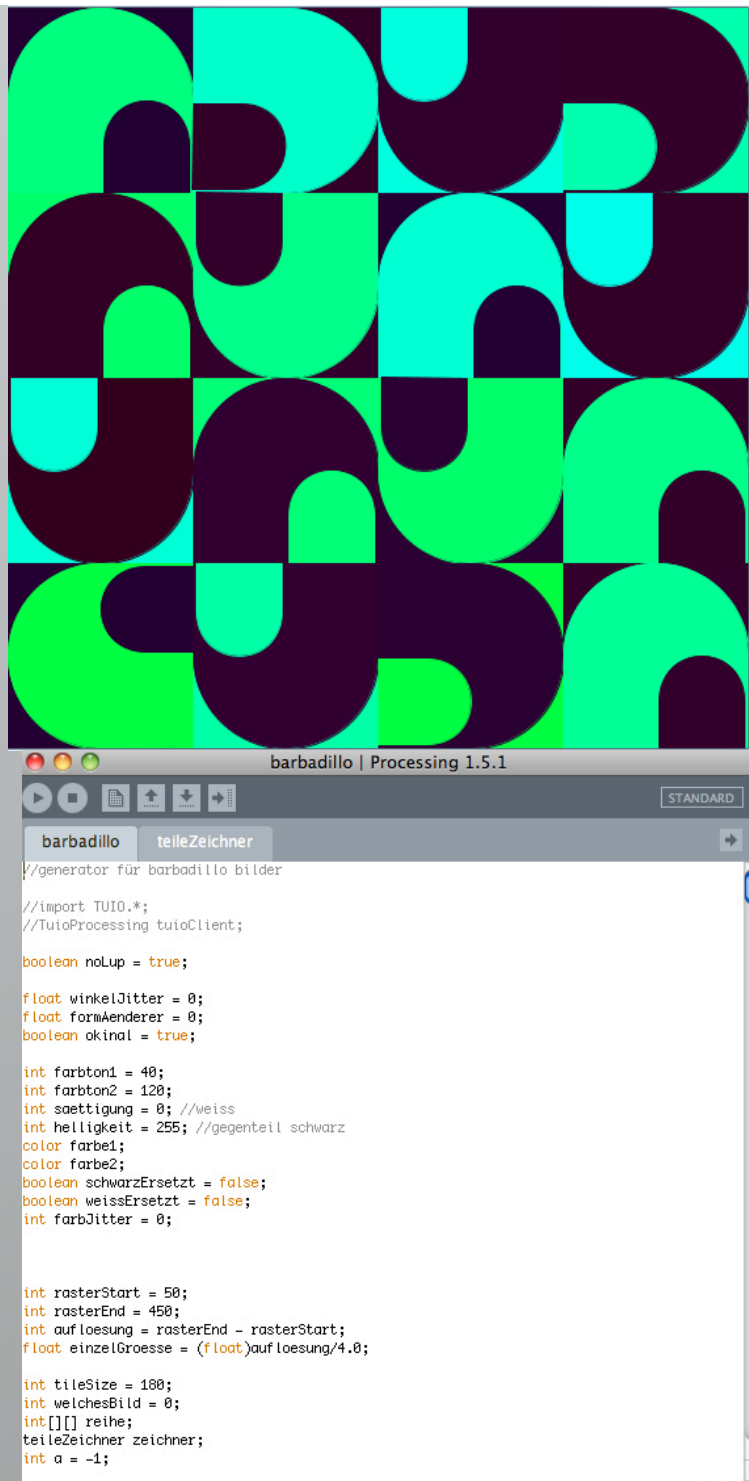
barbadillo | Processing 1.5.1

STANDARD

barbadillo teileZeichner

//generator für barbadillo bilder

//import TUIO.*;
//TuioProcessing tuioClient;

boolean noLup = true;

float winkelJitter = 0;
float formAenderer = 0;
boolean okinal = true;

int farbton1 = 40;
int farbton2 = 120;
int saettigung = 0; //weiss
int helligkeit = 255; //gegenteil schwarz
color farbe1;
color farbe2;
boolean schwarzErsetzt = false;
boolean weissErsetzt = false;
int farbJitter = 0;

int rasterStart = 50;
int rasterEnd = 450;
int aufloesung = rasterEnd - rasterStart;
float einzelGroesse = (float)aufloesung/4.0;

int tileSize = 180;
int welchesBild = 0;
int[][] reihe;
teileZeichner zeichner;
int a = -1;